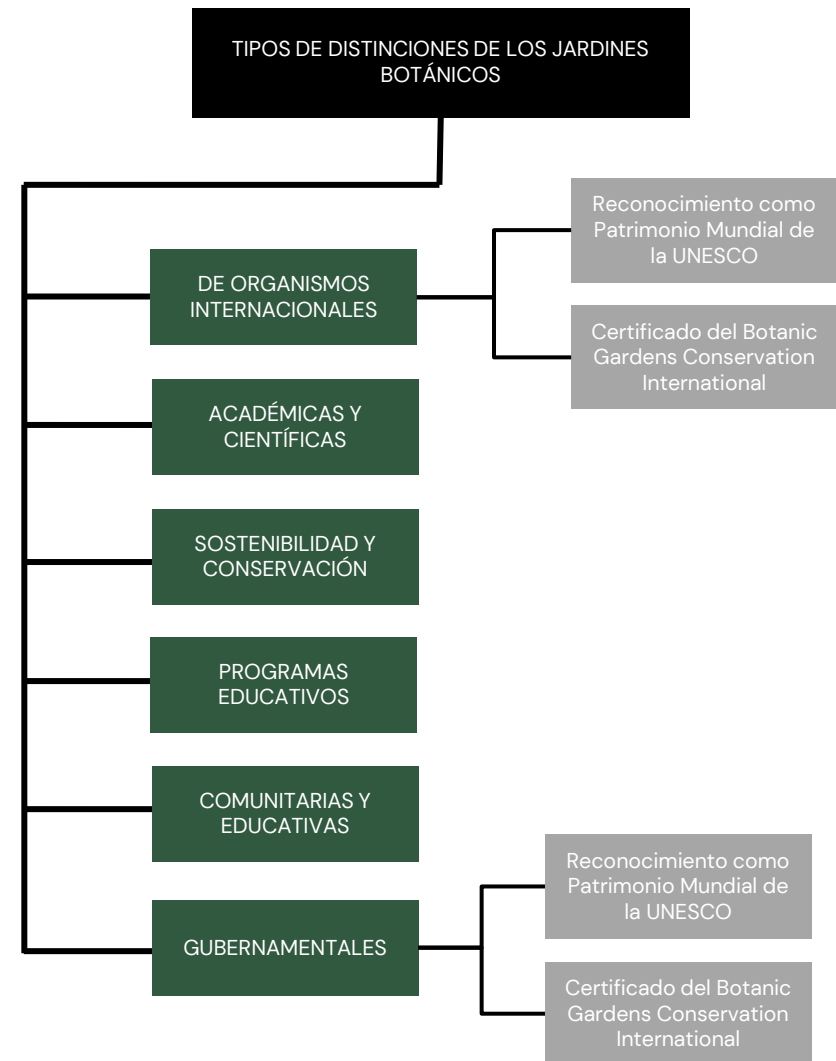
TIPOS DE DISTINCIONES DE LOS JARDINES BOTÁNICOS

DE ORGANISMOS INTERNACIONALES

Reconocimiento como Patrimonio Mundial de la UNESCO

Certificado del Botanic Gardens Conservation International

ACADÉMICAS Y CIENTÍFICAS

SOSTENIBILIDAD Y CONSERVACIÓN

PROGRAMAS EDUCATIVOS

COMUNITARIAS Y EDUCATIVAS

GUBERNAMENTALES

Reconocimiento como Patrimonio Mundial de la UNESCO

Certificado del Botanic Gardens Conservation International